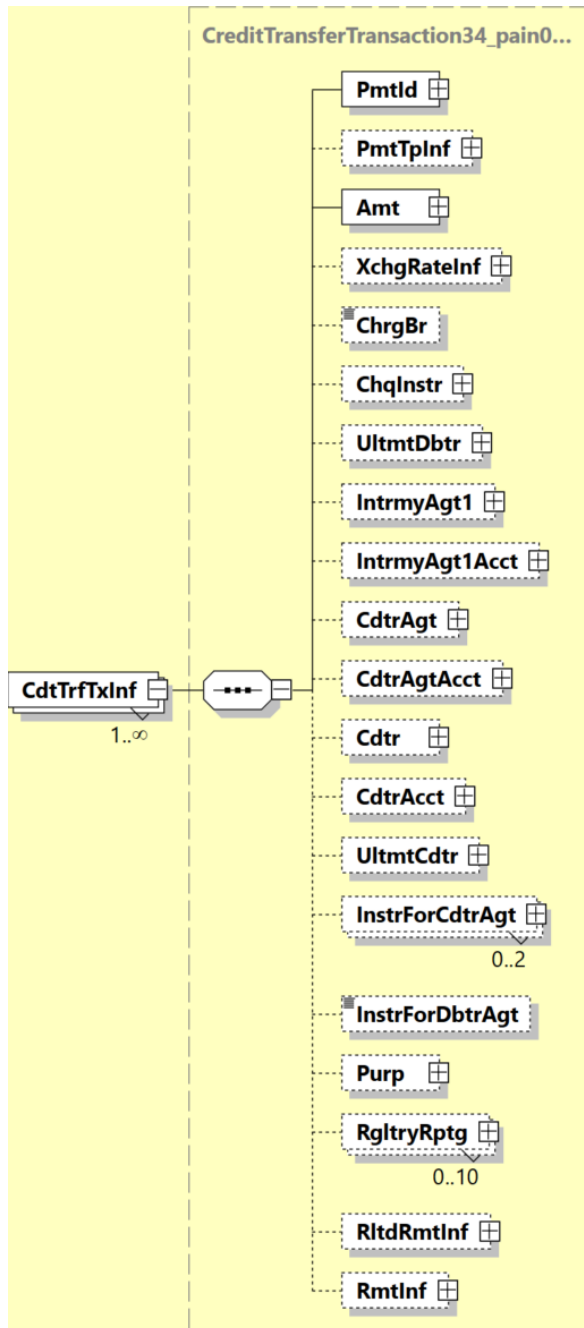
CreditTransferTransaction34_pain0...

CdtTrfTxInf
1..∞

PmtId
PmtTpInf
Amt
XchgRateInf
ChrgBr
ChqInstr
UltmtDbtr
IntrmyAgt1
IntrmyAgt1Acct
CdtrAgt
CdtrAgtAcct
Cdtr
CdtrAcct
UltmtCdtr
InstrForCdtrAgt
0..2
InstrForDbtrAgt
Purp
RgltryRptg
0..10
RltdRmtInf
RmtInf